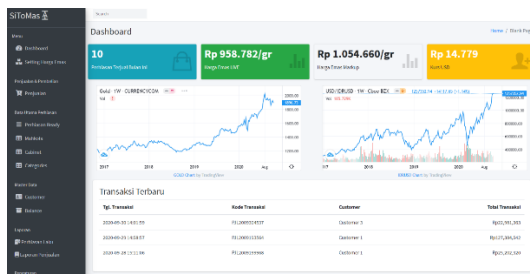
SiToMas

Search

Menu
Dashboard
Setting Harga Emas

Penjualan & Pembelian
Penjualan

Data Master Perhiasan
Perhiasan Ready
Model
Kategori

Master Data
Customer
Pemasok

Laporan
Perhiasan Laris
Laporan Penjualan

Dashboard

Home / Blank Pag

10
Perhiasan Terjual Bulan Ini

Rp 958.782/gr
Harga Emas UBS

Rp 1.054.660/gr
Harga Emas Antam

Rp 14.779
Kurs $

Gold · 1W · CURRENCYCOM
2017 2018 2019 2020 Aug
GOLD Chart by TradingView

USD/IDRUSD · 1W · Cboe BZX
2017 2018 2019 2020 Aug
IDRUSD Chart by TradingView

Transaksi Terbaru

| Tgl. Transaksi | Kode Transaksi | Customer | Total Transaksi |
|---|---|---|---|
| 2020-09-30 14:01:59 | P2120095224327 | Customer 3 | Rp10,951,395 |
| 2020-09-29 14:04:07 | P2120095123534 | Customer 1 | Rp17,566,000 |
| 2020-09-28 20:12:59 | P2120092899998 | Customer 1 | Rp25,292,020 |